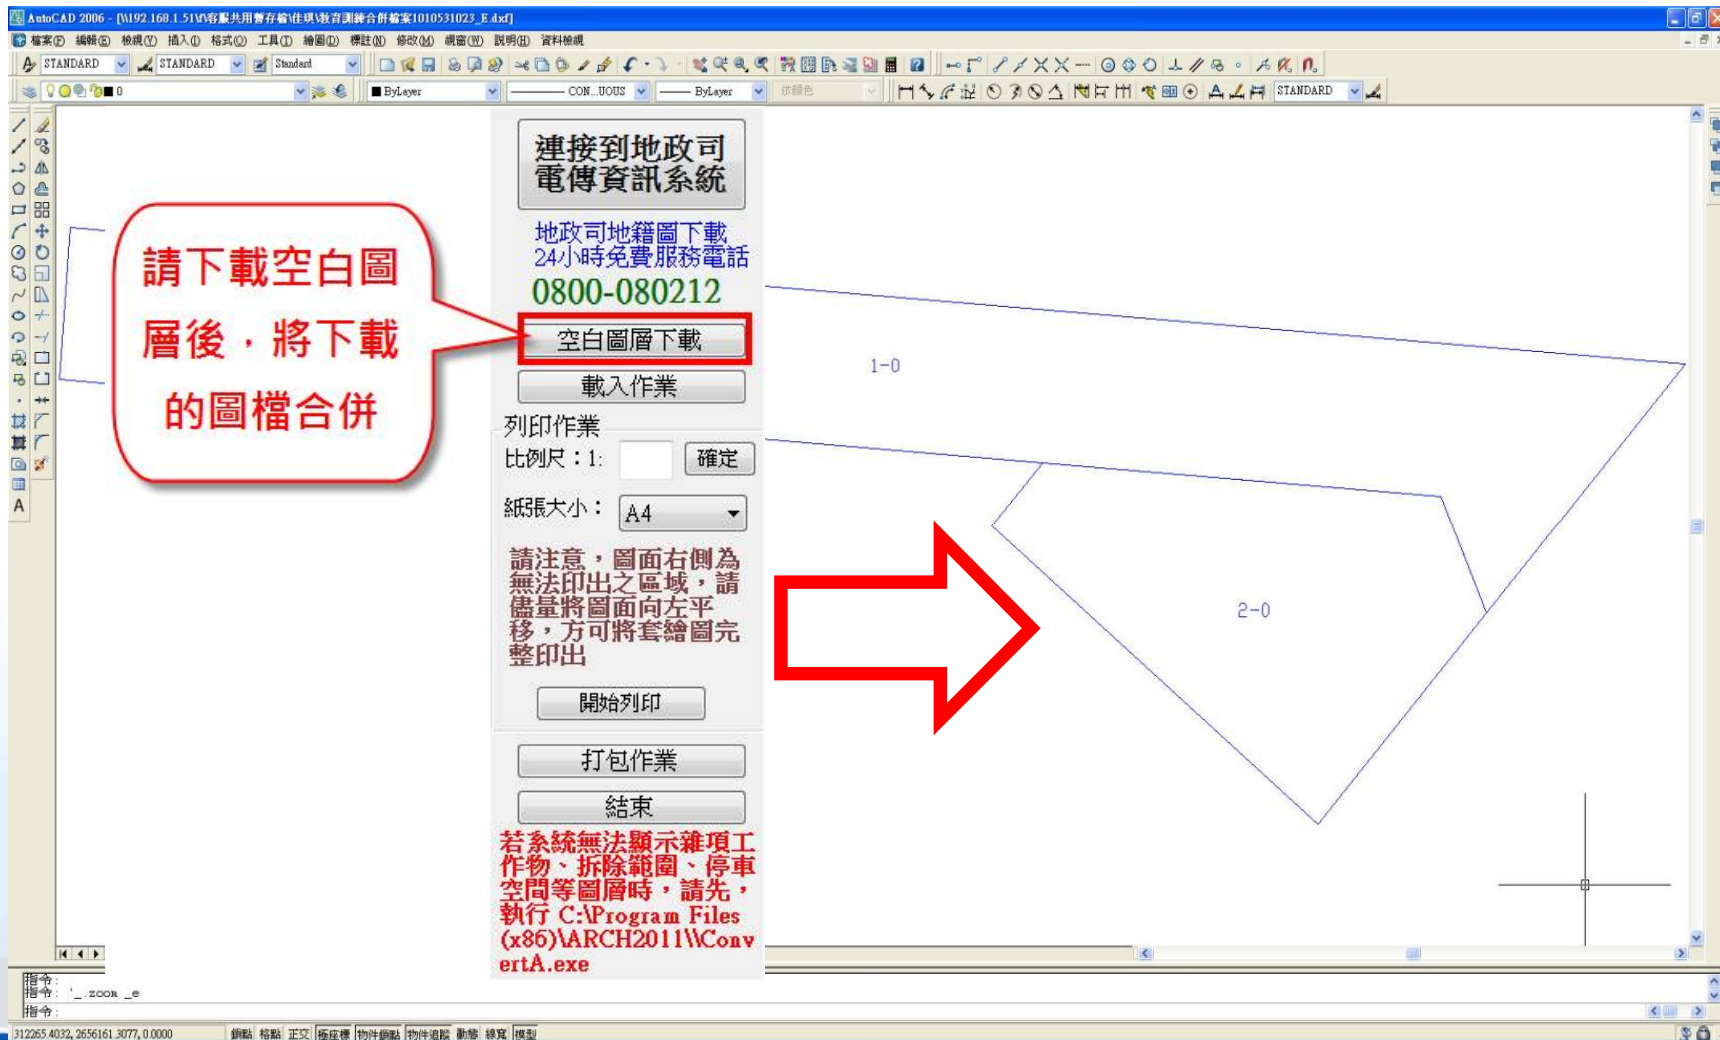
AutoCAD 2006 - [\\192.168.1.51\f\客服共用暫存檔\住琪\教育訓練合併檔案1010531023_E.dxf]

檔案(F) 編輯(E) 檢視(V) 插入(I) 格式(O) 工具(T) 繪圖(D) 標註(N) 修改(M) 視窗(W) 說明(H) 資料檢視

STANDARD STANDARD Standard

0 ByLayer CON...UOUS ByLayer 依顏色 STANDARD

連接到地政司電傳資訊系統

地政司地籍圖下載
24小時免費服務電話
0800-080212

空白圖層下載

載入作業

列印作業

比例尺：1: 確定

紙張大小： A4

請注意，圖面右側為無法印出之區域，請儘量將圖面向左平移，方可將套繪圖完整印出

開始列印

打包作業

結束

若系統無法顯示雜項工作物、拆除範圍、停車空間等圖層時，請先，執行 C:\Program Files (x86)\ARCH2011\\ConvertA.exe

請下載空白圖層後，將下載的圖檔合併

1-0

2-0

指令:
指令: '_.zoom _e
指令:

312265.4032, 2656161.3077, 0.0000 鎖點 格點 正交 極座標 物件鎖點 物件追蹤 動態 線寬 模型